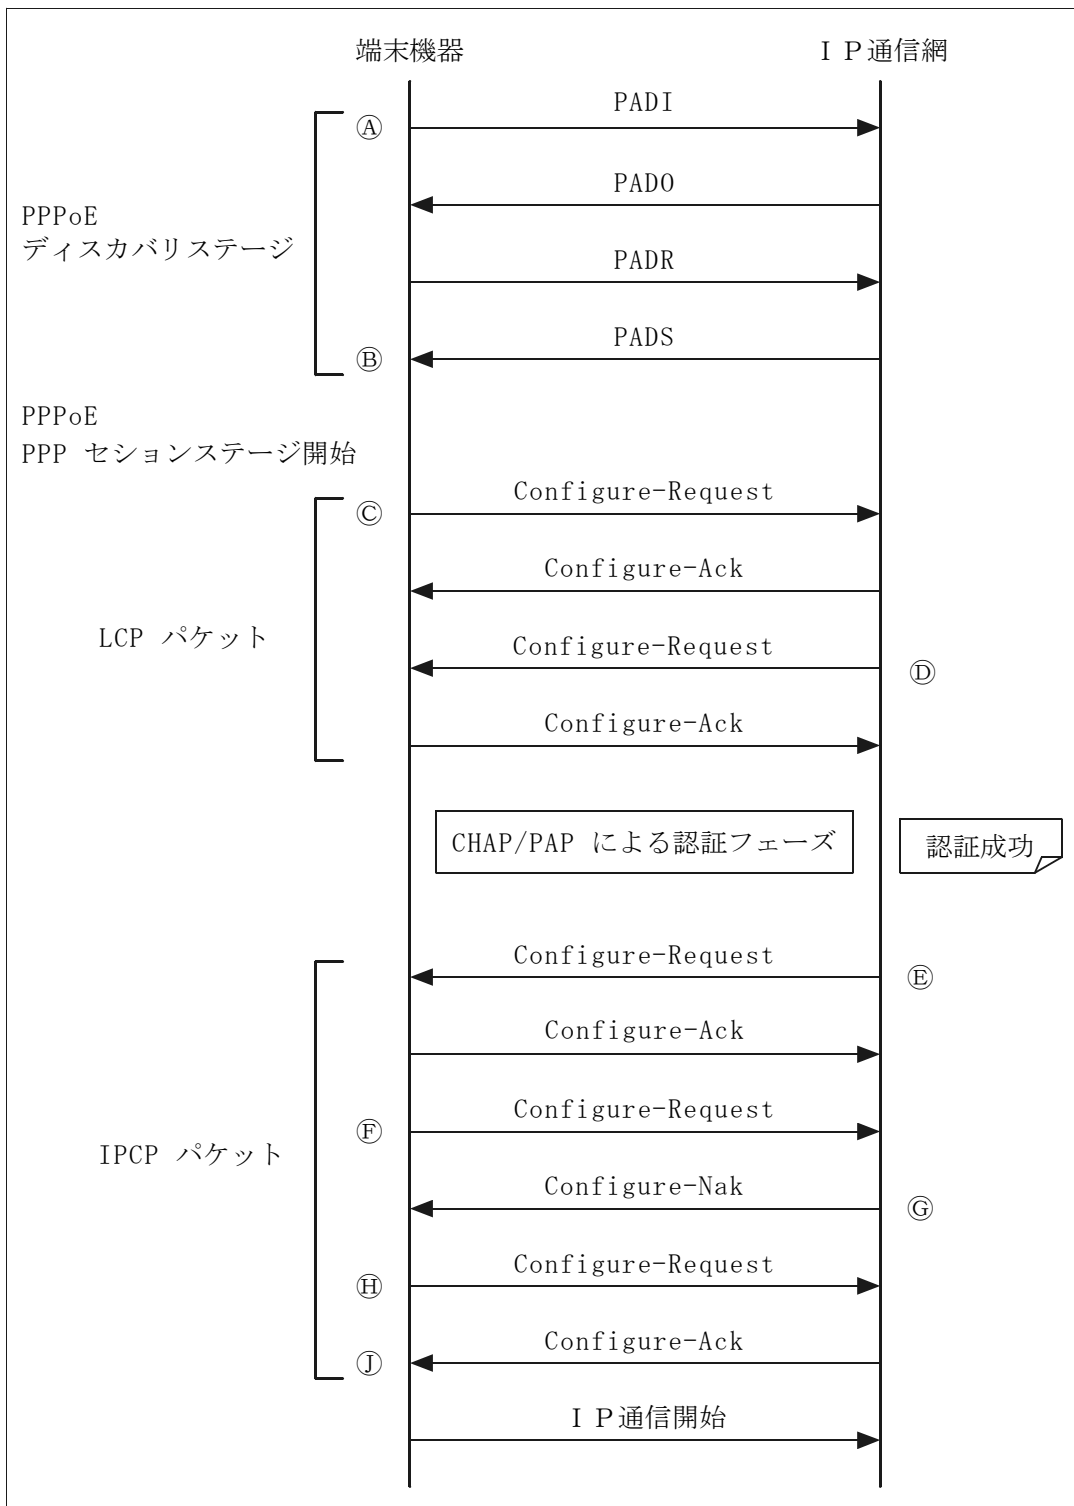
端末機器

ＩＰ通信網

PADI

Ⓐ

PADO

PPPoE
ディスカバリステージ

PADR

PADS

Ⓑ

PPPoE
PPP セションステージ開始

Configure-Request

Ⓒ

Configure-Ack

LCP パケット

Configure-Request

Ⓓ

Configure-Ack

CHAP/PAP による認証フェーズ

認証成功

Configure-Request

Ⓔ

Configure-Ack

Configure-Request

Ⓕ

IPCP パケット

Configure-Nak

Ⓖ

Configure-Request

Ⓗ

Configure-Ack

Ⓙ

ＩＰ通信開始